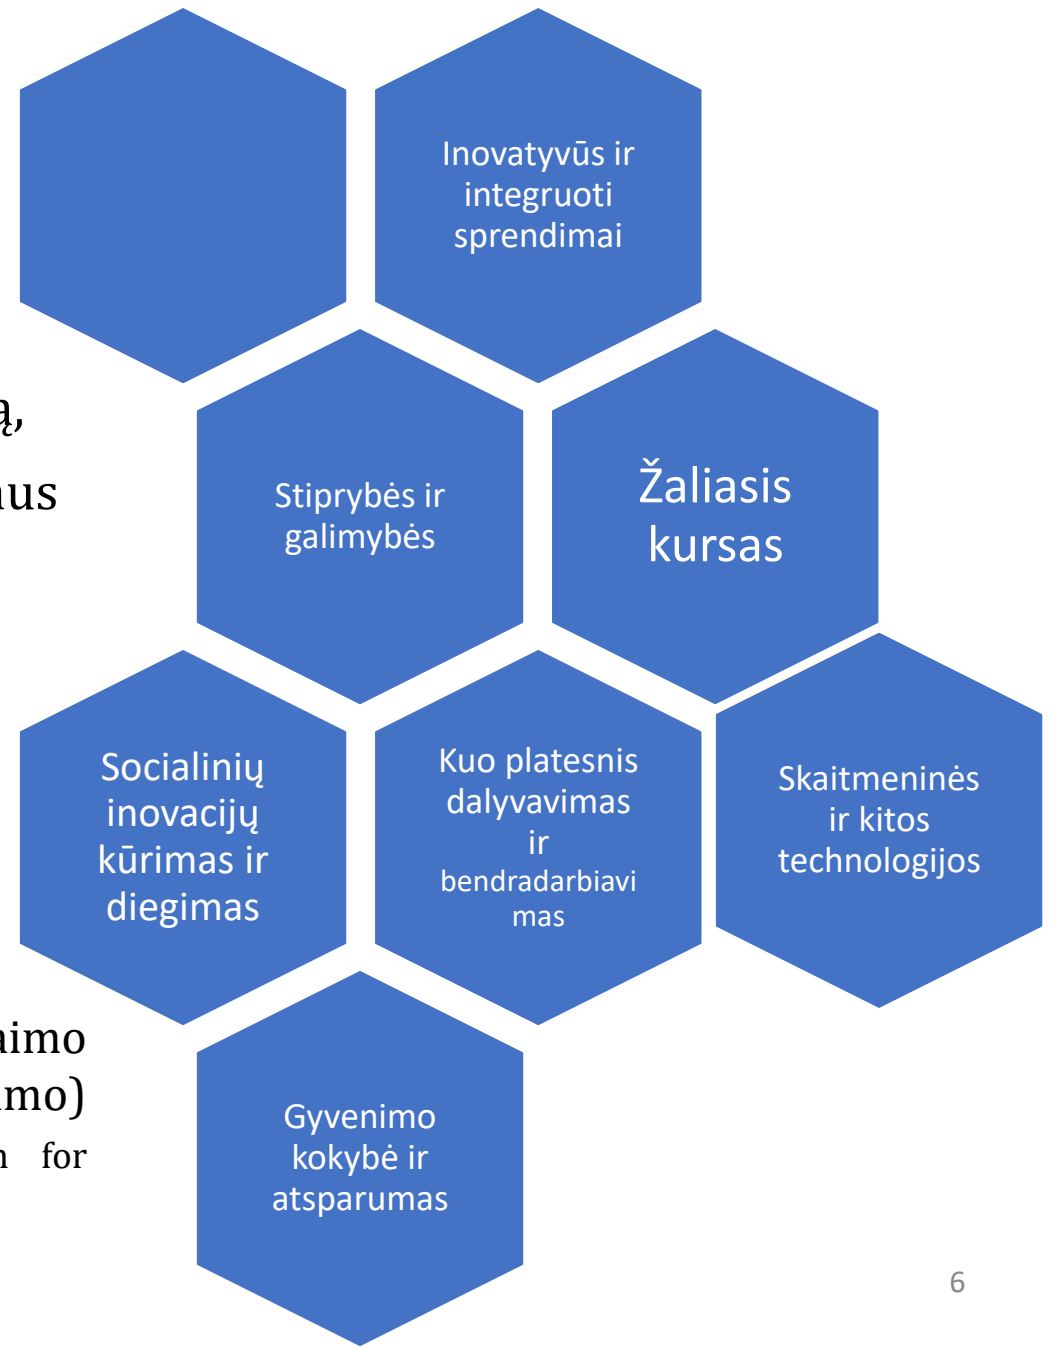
Inovatyvūs ir integruoti sprendimai

ą,

ius

Stiprybės ir galimybės

Žaliasis kursas

Socialinių inovacijų kūrimas ir diegimas

Kuo platesnis dalyvavimas ir bendradarbiavimas

Skaitmeninės ir kitos technologijos

imo

mo)

n for

Gyvenimo kokybė ir atsparumas

6